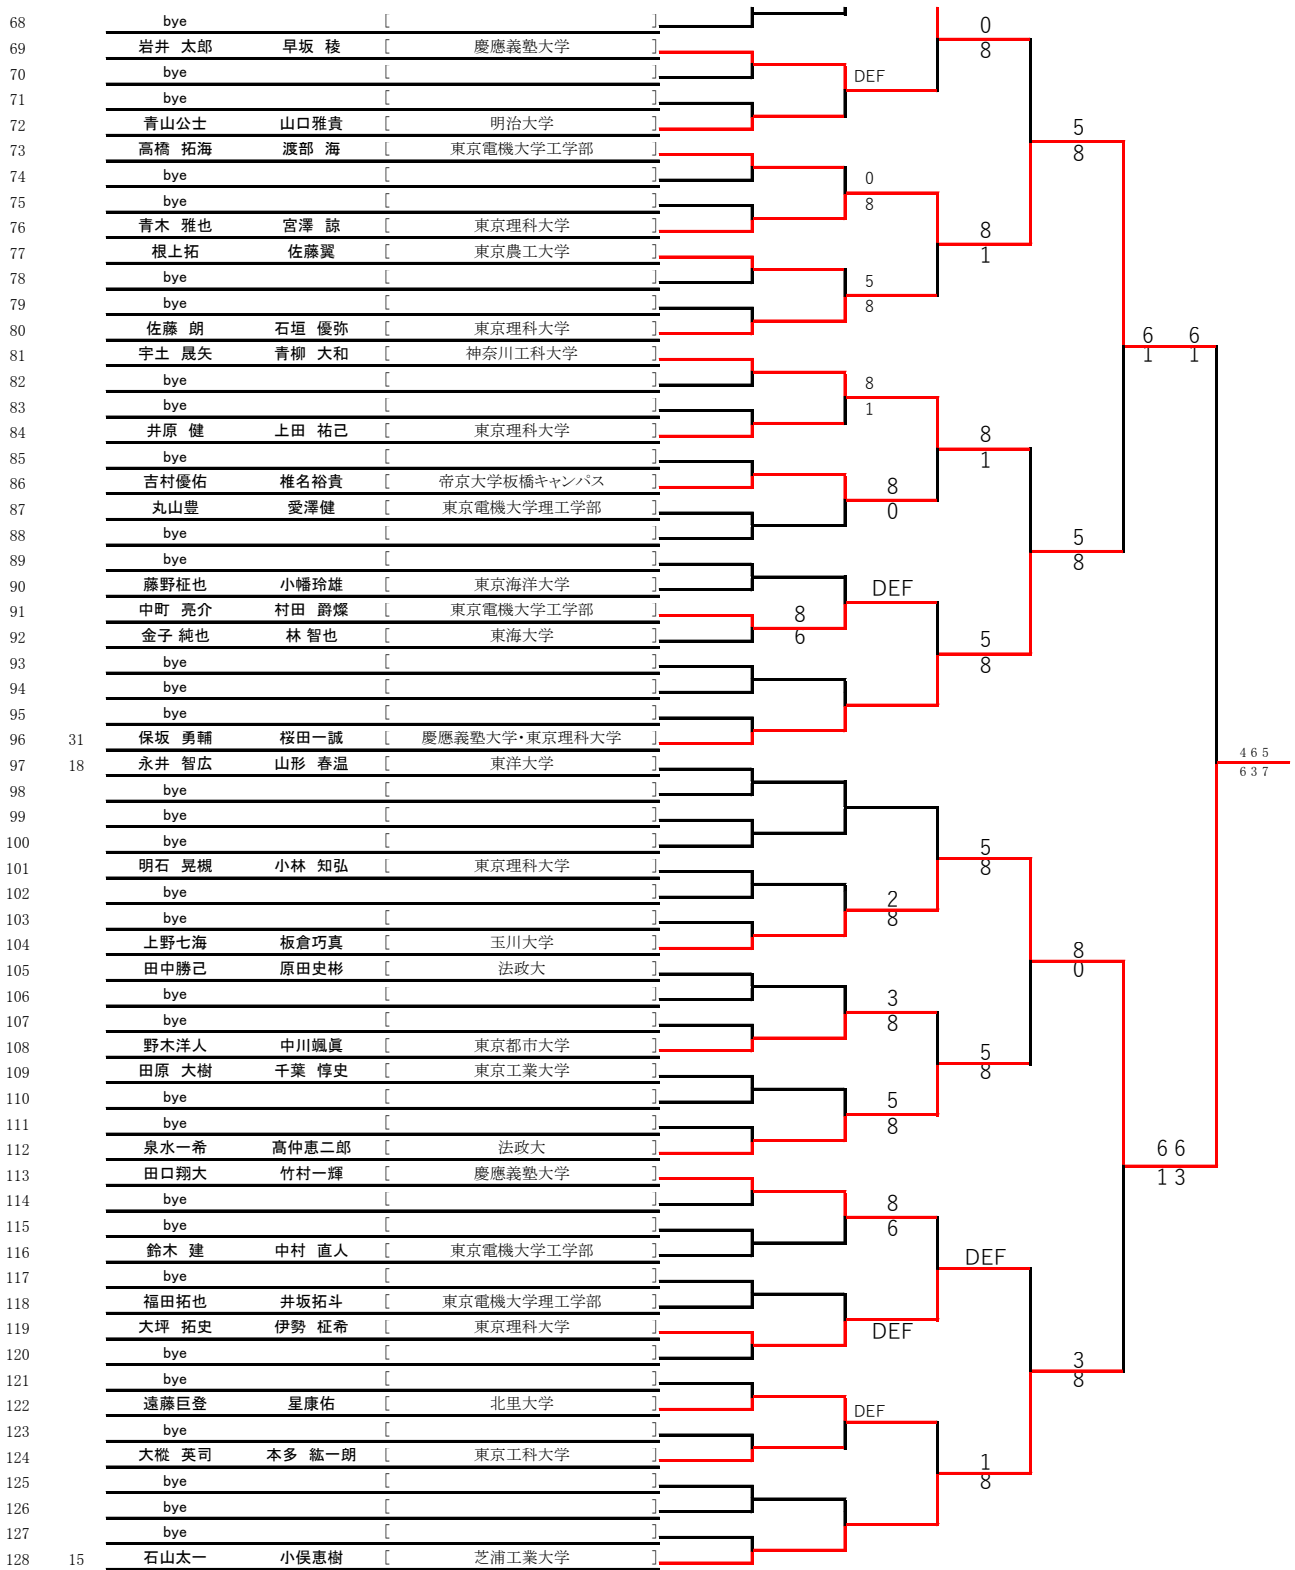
| | | | | |
|---|---|---|---|---|
| 68 | | bye | | [ ] |
| 69 | | 岩井 太郎 | 早坂 稜 | [ 慶應義塾大学 ] |
| 70 | | bye | | [ ] |
| 71 | | bye | | [ ] |
| 72 | | 青山公士 | 山口雅貴 | [ 明治大学 ] |
| 73 | | 高橋 拓海 | 渡部 海 | [ 東京電機大学工学部 ] |
| 74 | | bye | | [ ] |
| 75 | | bye | | [ ] |
| 76 | | 青木 雅也 | 宮澤 諒 | [ 東京理科大学 ] |
| 77 | | 根上拓 | 佐藤翼 | [ 東京農工大学 ] |
| 78 | | bye | | [ ] |
| 79 | | bye | | [ ] |
| 80 | | 佐藤 朗 | 石垣 優弥 | [ 東京理科大学 ] |
| 81 | | 宇土 晟矢 | 青柳 大和 | [ 神奈川工科大学 ] |
| 82 | | bye | | [ ] |
| 83 | | bye | | [ ] |
| 84 | | 井原 健 | 上田 祐己 | [ 東京理科大学 ] |
| 85 | | bye | | [ ] |
| 86 | | 吉村優佑 | 椎名裕貴 | [ 帝京大学板橋キャンパス ] |
| 87 | | 丸山豊 | 愛澤健 | [ 東京電機大学理工学部 ] |
| 88 | | bye | | [ ] |
| 89 | | bye | | [ ] |
| 90 | | 藤野玲也 | 小幡玲雄 | [ 東京海洋大学 ] |
| 91 | | 中町 亮介 | 村田 爵燦 | [ 東京電機大学工学部 ] |
| 92 | | 金子 純也 | 林 智也 | [ 東海大学 ] |
| 93 | | bye | | [ ] |
| 94 | | bye | | [ ] |
| 95 | | bye | | [ ] |
| 96 | 31 | 保坂 勇輔 | 桜田一誠 | [ 慶應義塾大学・東京理科大学 ] |
| 97 | 18 | 永井 智広 | 山形 春温 | [ 東洋大学 ] |
| 98 | | bye | | [ ] |
| 99 | | bye | | [ ] |
| 100 | | bye | | [ ] |
| 101 | | 明石 晃槻 | 小林 知弘 | [ 東京理科大学 ] |
| 102 | | bye | | ] |
| 103 | | bye | | [ ] |
| 104 | | 上野七海 | 板倉巧真 | [ 玉川大学 ] |
| 105 | | 田中勝己 | 原田史彬 | [ 法政大 ] |
| 106 | | bye | | [ ] |
| 107 | | bye | | [ ] |
| 108 | | 野木洋人 | 中川颯眞 | [ 東京都市大学 ] |
| 109 | | 田原 大樹 | 千葉 惇史 | [ 東京工業大学 ] |
| 110 | | bye | | [ ] |
| 111 | | bye | | [ ] |
| 112 | | 泉水一希 | 髙仲恵二郎 | [ 法政大 ] |
| 113 | | 田口翔大 | 竹村一輝 | [ 慶應義塾大学 ] |
| 114 | | bye | | [ ] |
| 115 | | bye | | [ ] |
| 116 | | 鈴木 建 | 中村 直人 | [ 東京電機大学工学部 ] |
| 117 | | bye | | [ ] |
| 118 | | 福田拓也 | 井坂拓斗 | [ 東京電機大学理工学部 ] |
| 119 | | 大坪 拓史 | 伊勢 柾希 | [ 東京理科大学 ] |
| 120 | | bye | | [ ] |
| 121 | | bye | | [ ] |
| 122 | | 遠藤巨登 | 星康佑 | [ 北里大学 ] |
| 123 | | bye | | [ ] |
| 124 | | 大樅 英司 | 本多 紘一朗 | [ 東京工科大学 ] |
| 125 | | bye | | [ ] |
| 126 | | bye | | [ ] |
| 127 | | bye | | [ ] |
| 128 | 15 | 石山太一 | 小俣恵樹 | [ 芝浦工業大学 ] |

DEF
0 8
0 8
5 8
8 1
8 1
8 0
DEF
8 6
8 1
5 8
0 8
5 8
6 1 6 1
4 6 5
6 3 7
5 8
2 8
3 8
5 8
5 8
8 0
8 6
DEF
DEF
DEF
1 8
3 8
6 6
1 3